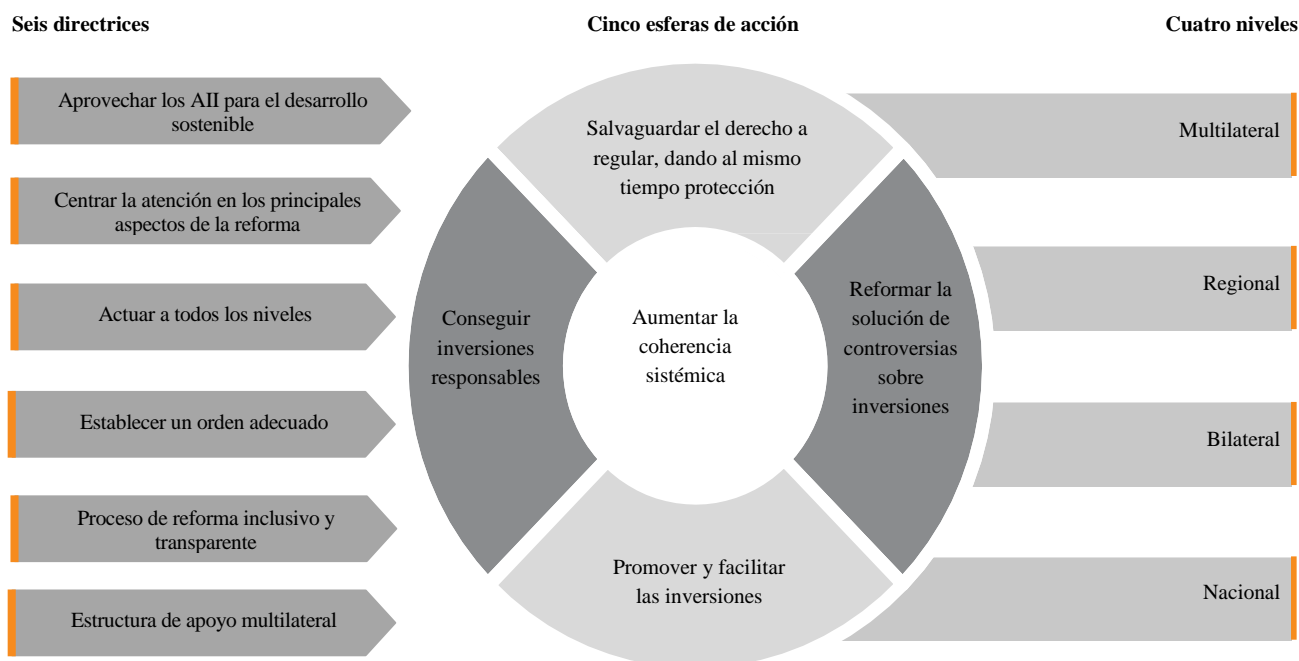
Seis directrices

Cinco esferas de acción

Cuatro niveles

Aprovechar los AII para el desarrollo sostenible

Centrar la atención en los principales aspectos de la reforma

Actuar a todos los niveles

Establecer un orden adecuado

Proceso de reforma inclusivo y transparente

Estructura de apoyo multilateral

Salvaguardar el derecho a regular, dando al mismo tiempo protección

Conseguir inversiones responsables

Aumentar la coherencia sistémica

Reformar la solución de controversias sobre inversiones

Promover y facilitar las inversiones

Multilateral

Regional

Bilateral

Nacional